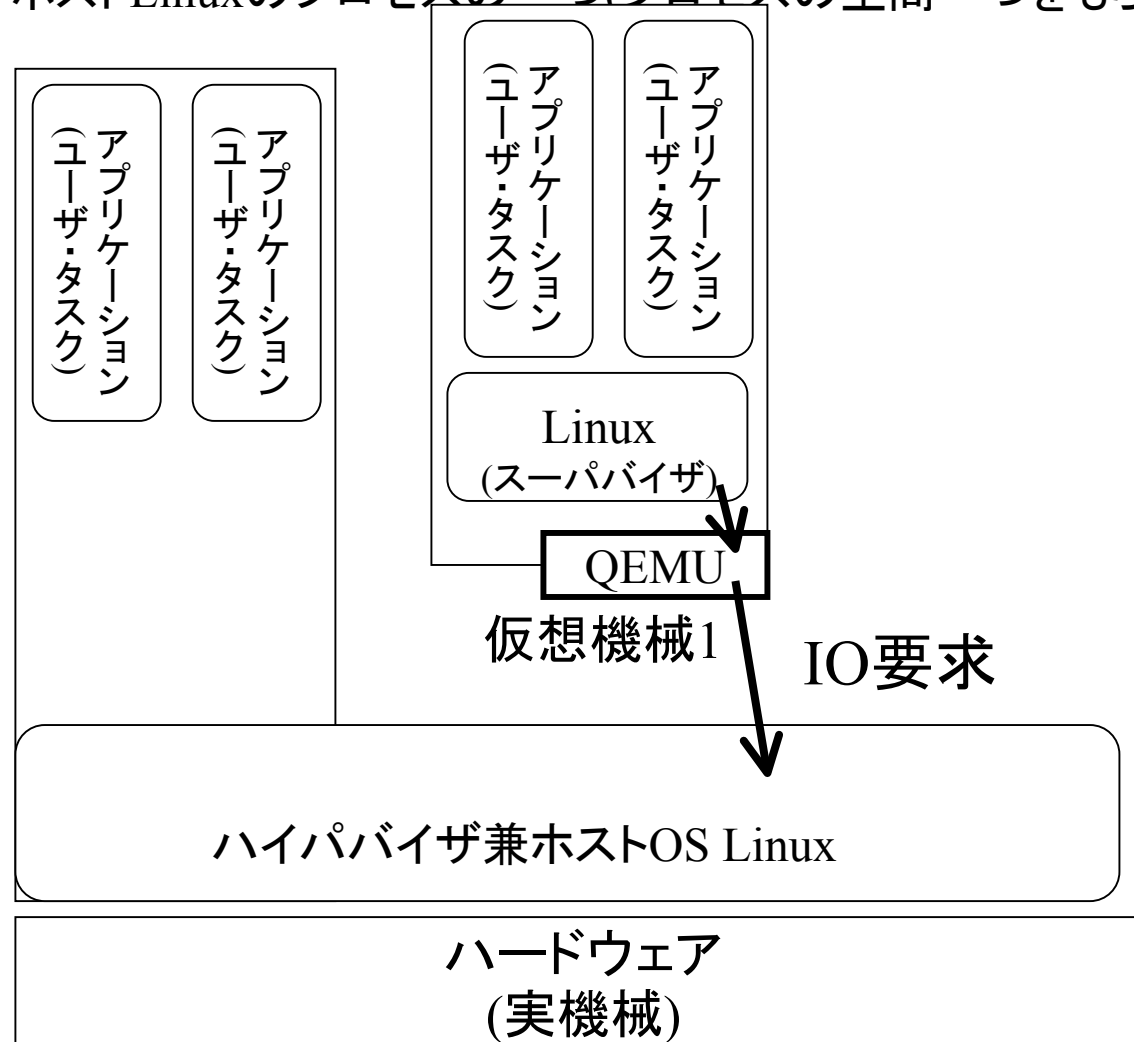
ホストLinuxのプロセスの一つとしてのユーザ空間で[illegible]

アプリケーション(ユーザ・タスク)

アプリケーション(ユーザ・タスク)

アプリケーション(ユーザ・タスク)

アプリケーション(ユーザ・タスク)

Linux
(スーパバイザ)

QEMU

仮想機械1

IO要求

ハイパバイザ兼ホストOS Linux

ハードウェア
(実機械)